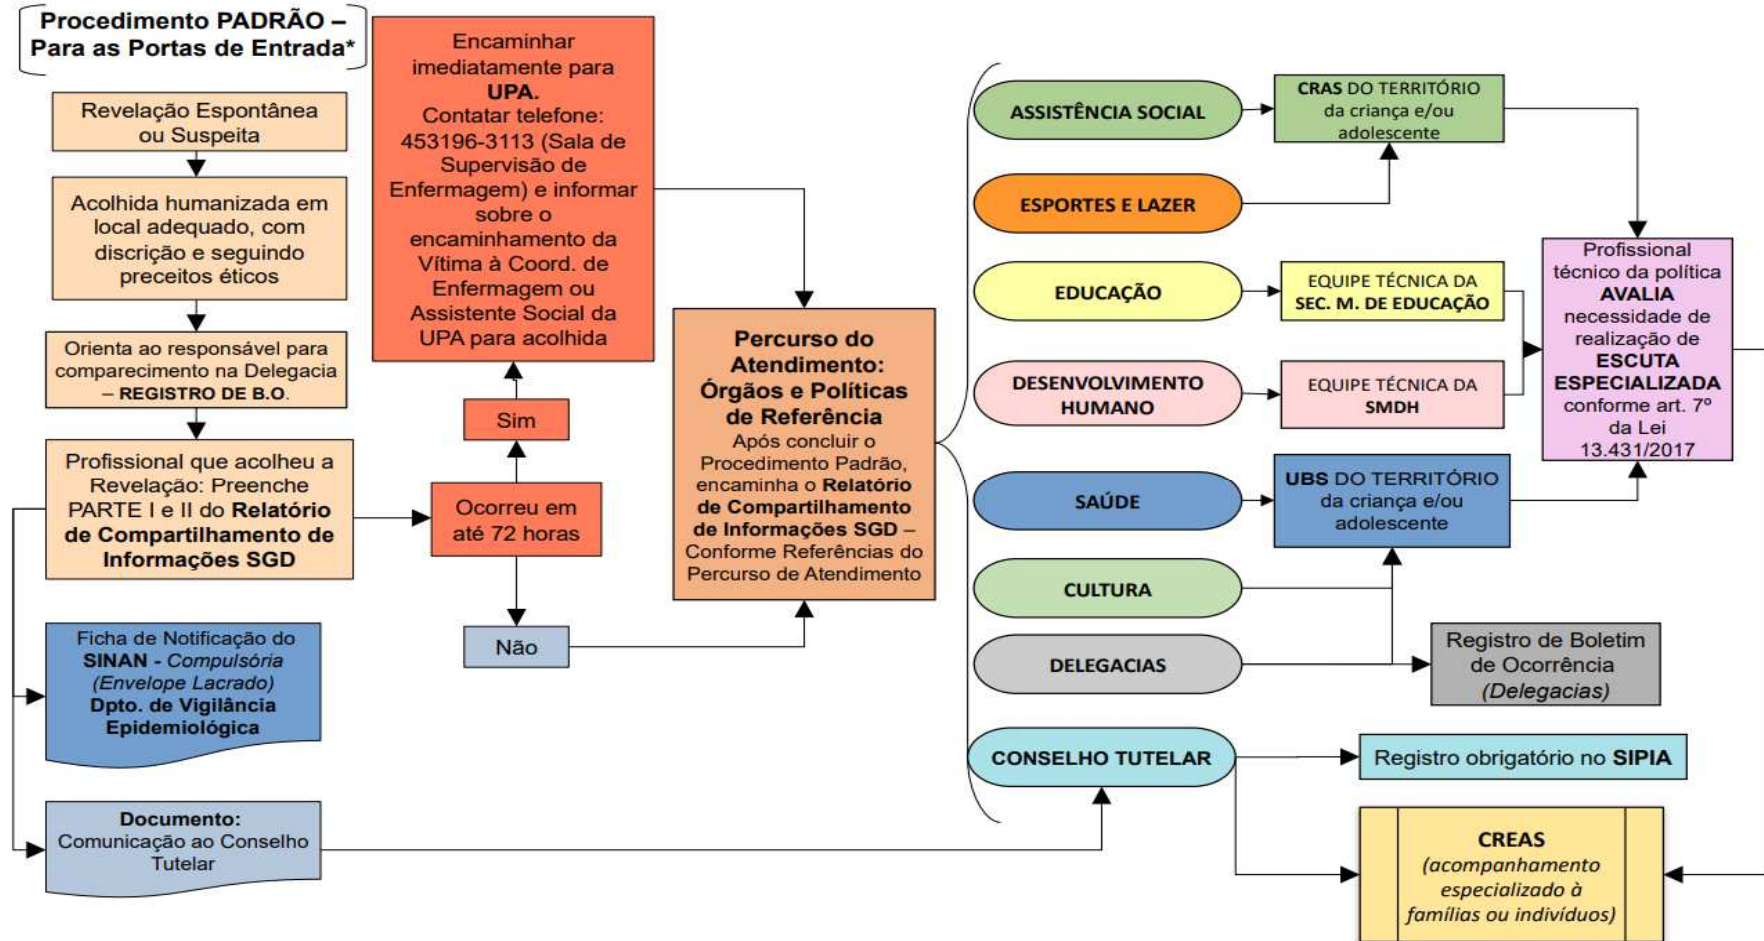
Procedimento PADRÃO – Para as Portas de Entrada*

Revelação Espontânea ou Suspeita

Acolhida humanizada em local adequado, com discrição e seguindo preceitos éticos

Orienta ao responsável para comparecimento na Delegacia – REGISTRO DE B.O.

Profissional que acolheu a Revelação: Preenche PARTE I e II do Relatório de Compartilhamento de Informações SGD

Ficha de Notificação do SINAN - Compulsória (Envelope Lacrado) Dpto. de Vigilância Epidemiológica

Documento: Comunicação ao Conselho Tutelar

Encaminhar imediatamente para UPA. Contatar telefone: 453196-3113 (Sala de Supervisão de Enfermagem) e informar sobre o encaminhamento da Vítima à Coord. de Enfermagem ou Assistente Social da UPA para acolhida

Sim

Ocorreu em até 72 horas

Não

Percurso do Atendimento: Órgãos e Políticas de Referência
Após concluir o Procedimento Padrão, encaminha o Relatório de Compartilhamento de Informações SGD – Conforme Referências do Percurso de Atendimento

ASSISTÊNCIA SOCIAL

CRAS DO TERRITÓRIO da criança e/ou adolescente

ESPORTES E LAZER

EDUCAÇÃO

EQUIPE TÉCNICA DA SEC. M. DE EDUCAÇÃO

DESENVOLVIMENTO HUMANO

EQUIPE TÉCNICA DA SMDH

Profissional técnico da política AVALIA necessidade de realização de ESCUTA ESPECIALIZADA conforme art. 7º da Lei 13.431/2017

SAÚDE

UBS DO TERRITÓRIO da criança e/ou adolescente

CULTURA

DELEGACIAS

Registro de Boletim de Ocorrência (Delegacias)

CONSELHO TUTELAR

Registro obrigatório no SIPIA

CREAS (acompanhamento especializado à famílias ou indivíduos)